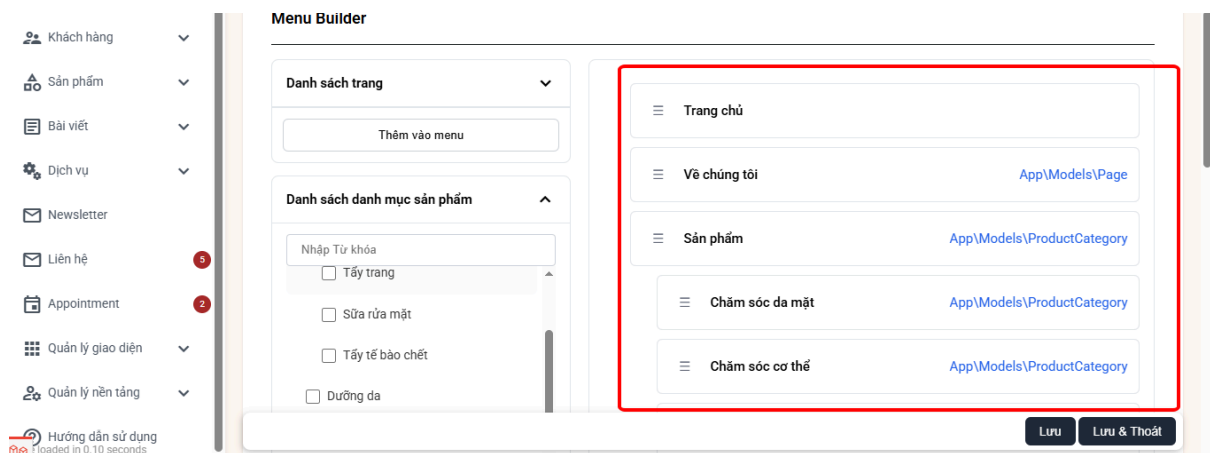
Khách hàng

Sản phẩm

Bài viết

Dịch vụ

Newsletter

Liên hệ 5

Appointment 2

Quản lý giao diện

Quản lý nền tảng

Hướng dẫn sử dụng

Loaded in 0.10 seconds

Menu Builder

Danh sách trang

Thêm vào menu

Danh sách danh mục sản phẩm

Nhập Từ khóa

Tẩy trang

Sữa rửa mặt

Tẩy tế bào chết

Dưỡng da

Trang chủ

Về chúng tôi App\Models\Page

Sản phẩm App\Models\ProductCategory

Chăm sóc da mặt App\Models\ProductCategory

Chăm sóc cơ thể App\Models\ProductCategory

Lưu

Lưu & Thoát